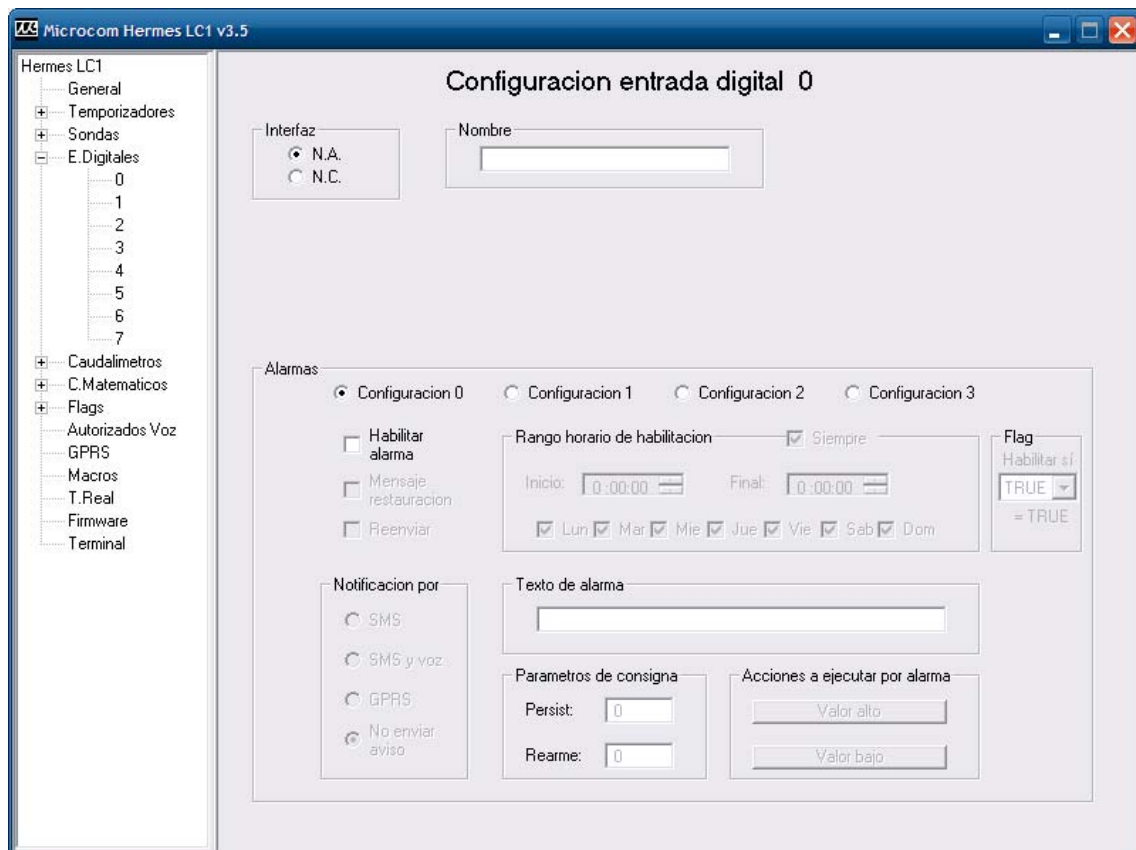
Microcom Hermes LC1 v3.5

Hermes LC1
General
Temporizadores
Sondas
E.Digitales
0
1
2
3
4
5
6
7
Caudalimetros
C.Matematicos
Flags
Autorizados Voz
GPRS
Macros
T.Real
Firmware
Terminal

Configuracion entrada digital 0

Interfaz
N.A.
N.C.

Nombre

Alarmas
Configuracion 0
Configuracion 1
Configuracion 2
Configuracion 3

Habilitar alarma
Mensaje restauracion
Reenviar

Rango horario de habilitacion
Siempre
Inicio: 0:00:00
Final: 0:00:00
Lun Mar Mie Jue Vie Sab Dom

Flag
Habilitar sí
TRUE
= TRUE

Notificacion por
SMS
SMS y voz
GPRS
No enviar aviso

Texto de alarma

Parametros de consigna
Persist: 0
Rearme: 0

Acciones a ejecutar por alarma
Valor alto
Valor bajo